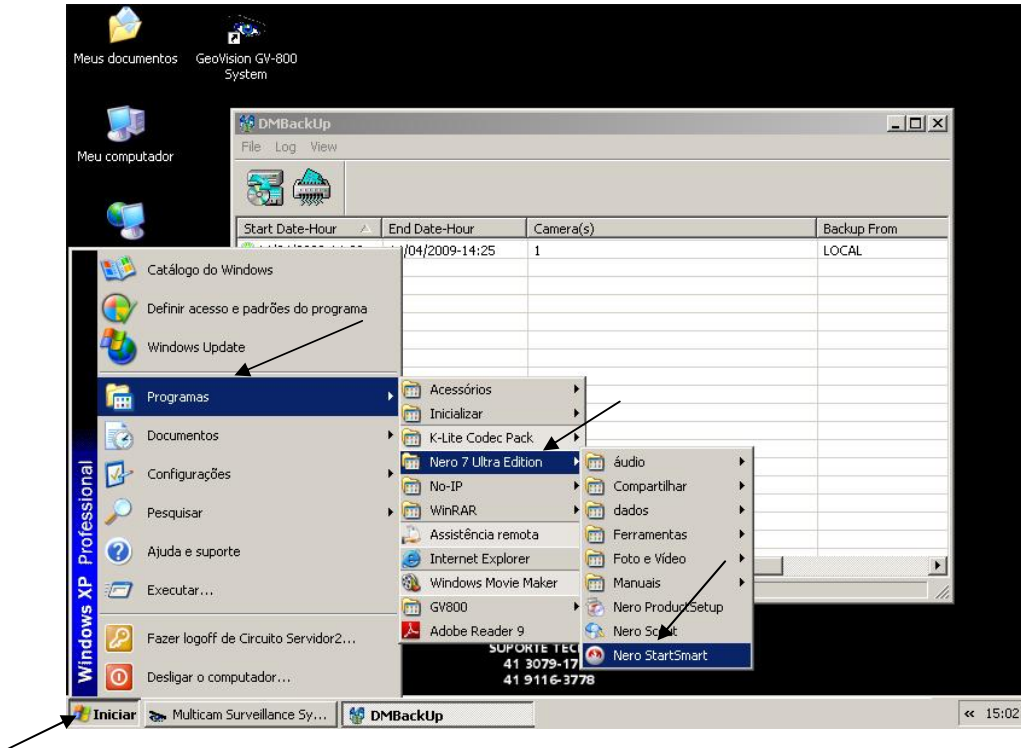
Meus documentos

GeoVision GV-800 System

Meu computador

DMBackUp

File Log View

| Start Date-Hour | End Date-Hour | Camera(s) | Backup From |
|---|---|---|---|
| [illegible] | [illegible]/04/2009-14:25 | 1 | LOCAL |

Catálogo do Windows

Definir acesso e padrões do programa

Windows Update

Programas

Documentos

Configurações

Pesquisar

Ajuda e suporte

Executar...

Fazer logoff de Circuito Servidor2...

Desligar o computador...

Windows XP Professional

Acessórios

Inicializar

K-Lite Codec Pack

Nero 7 Ultra Edition

No-IP

WinRAR

Assistência remota

Internet Explorer

Windows Movie Maker

GV800

Adobe Reader 9

áudio

Compartilhar

dados

Ferramentas

Foto e Vídeo

Manuais

Nero ProductSetup

Nero Scout

Nero StartSmart

SUPORTE TEC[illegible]

41 3079-17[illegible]

41 9116-3778

Iniciar

Multicam Surveillance Sy...

DMBackUp

15:02